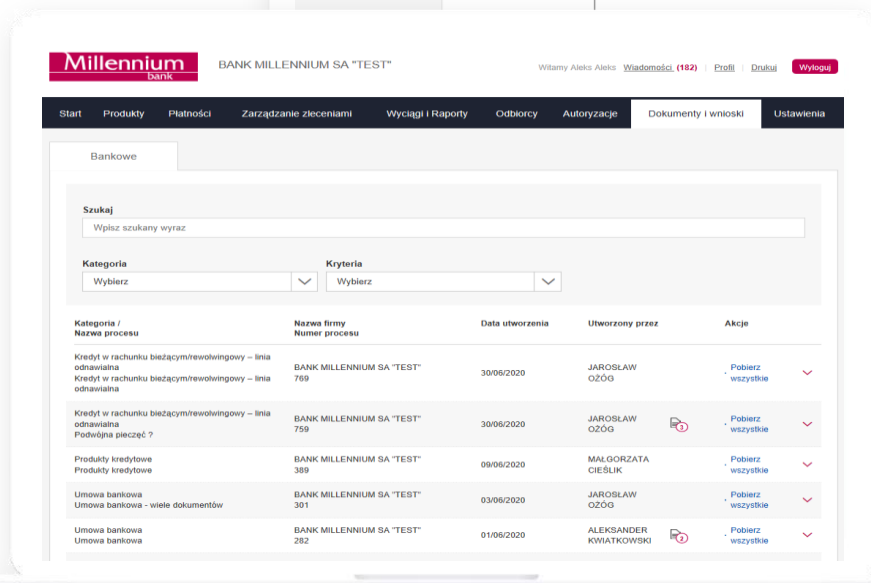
Millennium
bank

BANK MILLENNIUM SA "TEST"

Witamy Aleks Aleks Wiadomości (182) | Profil | Drukuj Wyloguj

Start Produkty Płatności Zarządzanie zleceniami Wyciągi i Raporty Odbiorcy Autoryzacje Dokumenty i wnioski Ustawienia

Bankowe

Szukaj

Wpisz szukany wyraz

Kategoria
Wybierz

Kryteria
Wybierz

| Kategoria / Nazwa procesu | Nazwa firmy Numer procesu | Data utworzenia | Utworzony przez | Akcje |
|---|---|---|---|---|
| Kredyt w rachunku bieżącym/rewolwingowy – linia odnawialna Kredyt w rachunku bieżącym/rewolwingowy – linia odnawialna | BANK MILLENNIUM SA "TEST" 769 | 30/06/2020 | JAROSŁAW OŻÓG | Pobierz wszystkie |
| Kredyt w rachunku bieżącym/rewolwingowy – linia odnawialna Podwójna pieczęć ? | BANK MILLENNIUM SA "TEST" 759 | 30/06/2020 | JAROSŁAW OŻÓG 3 | Pobierz wszystkie |
| Produkty kredytowe Produkty kredytowe | BANK MILLENNIUM SA "TEST" 389 | 09/06/2020 | MAŁGORZATA CIEŚLIK | Pobierz wszystkie |
| Umowa bankowa Umowa bankowa - wiele dokumentów | BANK MILLENNIUM SA "TEST" 301 | 03/06/2020 | JAROSŁAW OŻÓG | Pobierz wszystkie |
| Umowa bankowa Umowa bankowa | BANK MILLENNIUM SA "TEST" 282 | 01/06/2020 | ALEKSANDER KWIATKOWSKI 2 | Pobierz wszystkie |